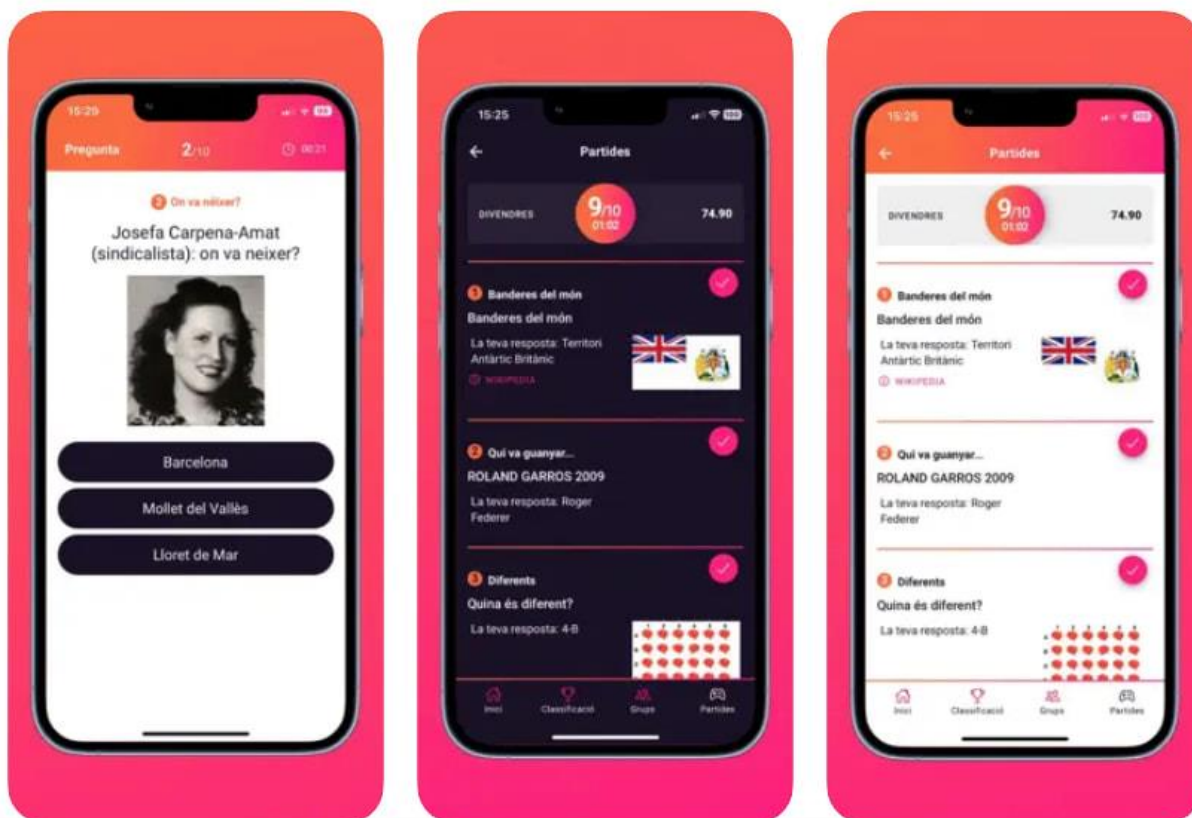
15:25

Pregunta 2/10 00:21

2 On va néixer?

Josefa Carpena-Amat (sindicalista): on va neixer?

Barcelona

Mollet del Vallès

Lloret de Mar

15:25

Partides

DIVENDRES 9/10 01:02 74.90

1 Banderes del món

Banderes del món

La teva resposta: Territori Antàrtic Britànic

WIKIPEDIA

2 Qui va guanyar...

ROLAND GARROS 2009

La teva resposta: Roger Federer

3 Diferents

Quina és diferent?

La teva resposta: 4-B

Inici Classificació Grups Partides

15:25

Partides

DIVENDRES 9/10 01:02 74.90

1 Banderes del món

Banderes del món

La teva resposta: Territori Antàrtic Britànic

WIKIPEDIA

2 Qui va guanyar...

ROLAND GARROS 2009

La teva resposta: Roger Federer

3 Diferents

Quina és diferent?

La teva resposta: 4-B

Inici Classificació Grups Partides